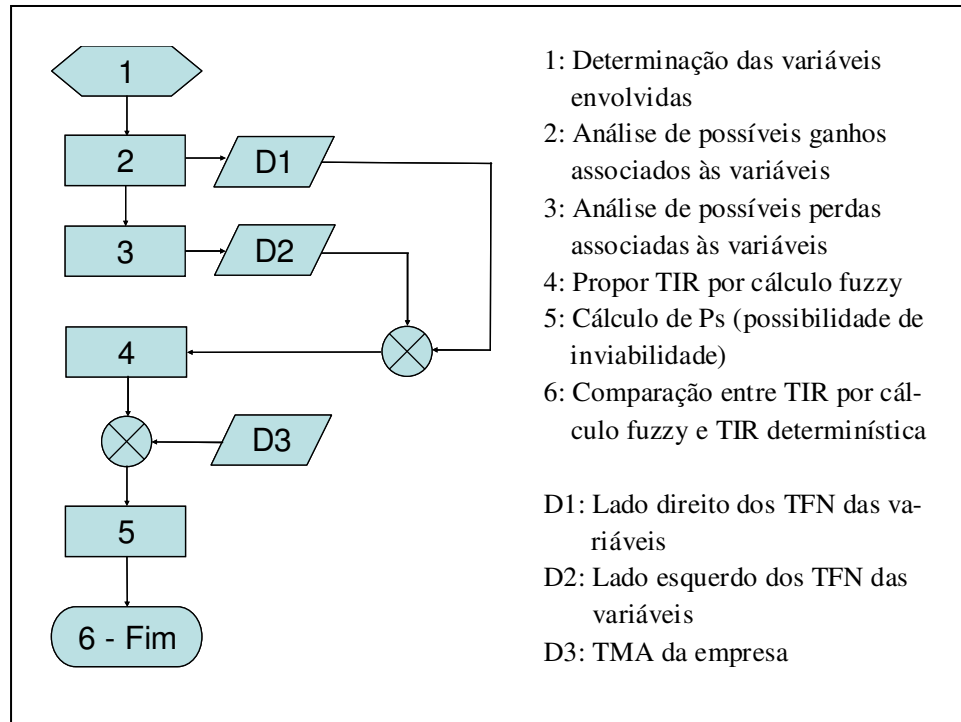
1

2

D1

3

D2

4

D3

5

6 - Fim

1: Determinação das variáveis envolvidas
2: Análise de possíveis ganhos associados às variáveis
3: Análise de possíveis perdas associadas às variáveis
4: Propor TIR por cálculo fuzzy
5: Cálculo de Ps (possibilidade de inviabilidade)
6: Comparação entre TIR por cálculo fuzzy e TIR determinística

D1: Lado direito dos TFN das variáveis
D2: Lado esquerdo dos TFN das variáveis
D3: TMA da empresa